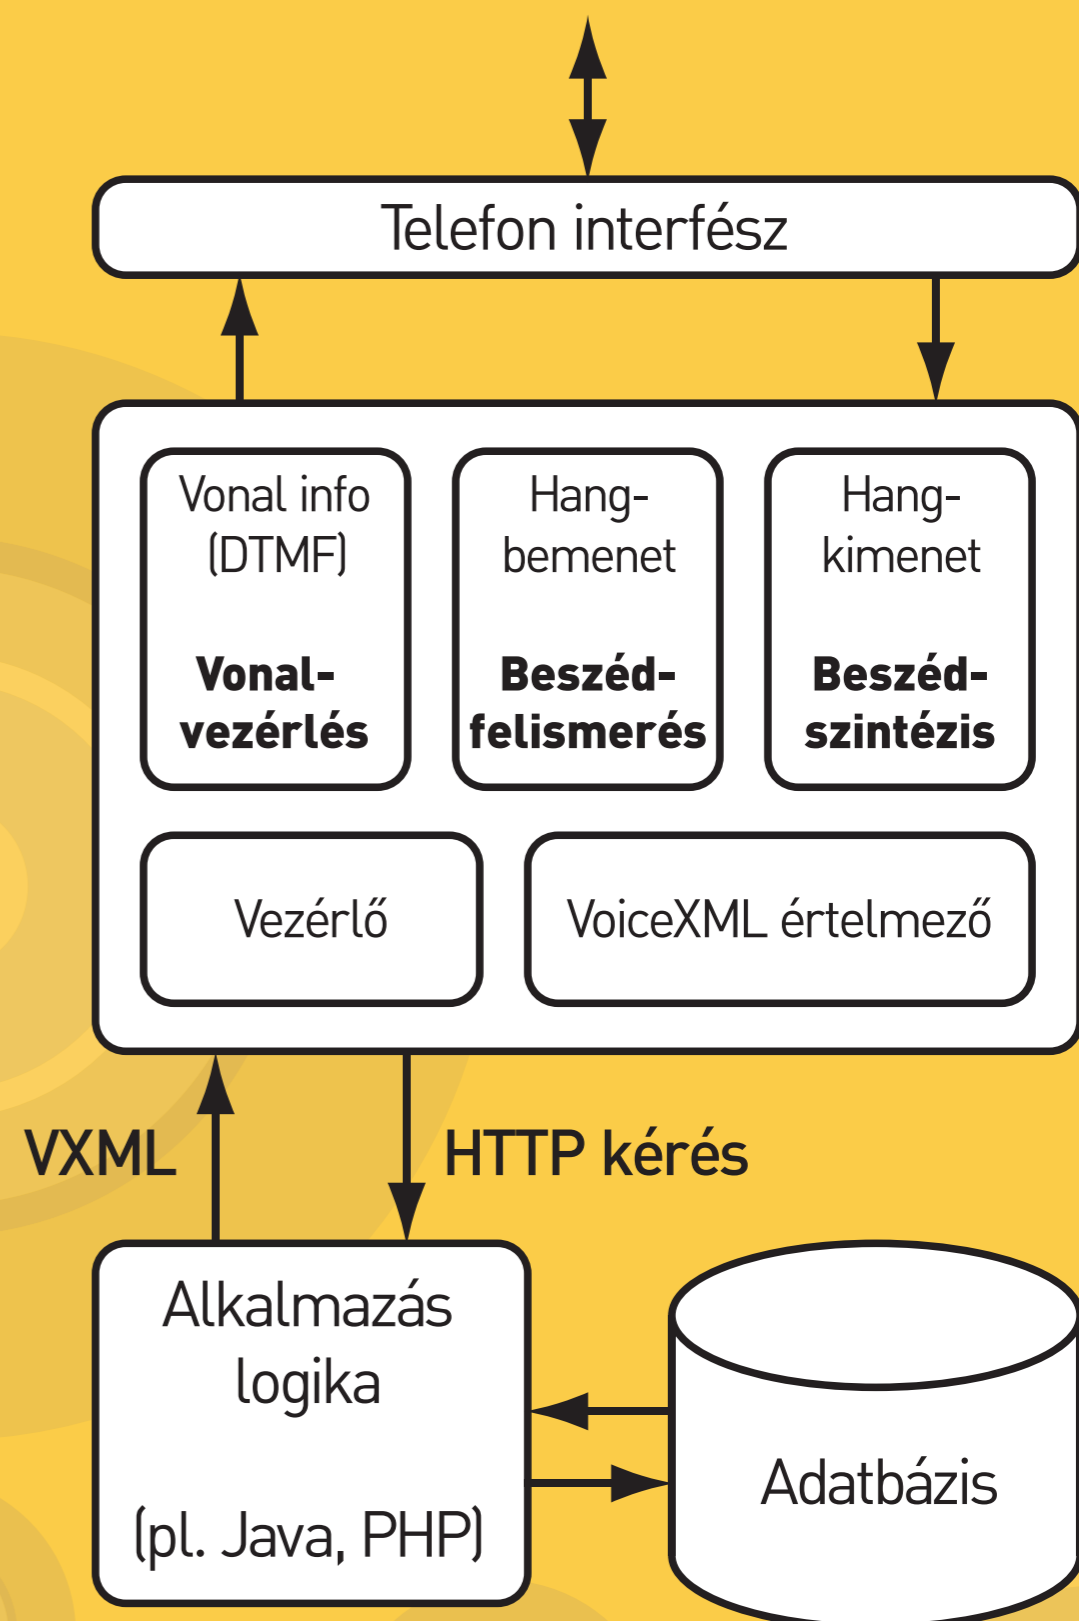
Telefon interfész

Vonal info (DTMF)

Vonal-vezérlés

Hang-bemenet

Beszéd-felismerés

Hang-kimenet

Beszéd-szintézis

Vezérlő

VoiceXML értelmező

VXML

HTTP kérés

Alkalmazás logika

(pl. Java, PHP)

Adatbázis